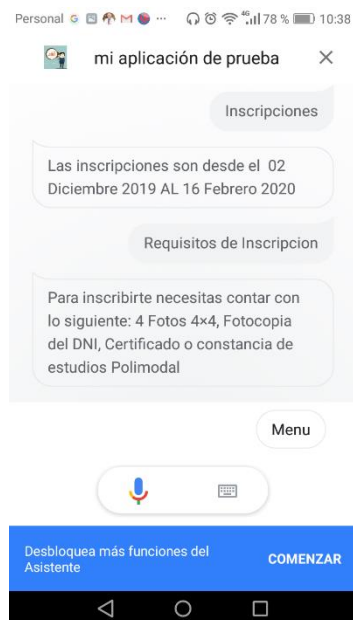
Personal ··· 4G 78 % 10:38

mi aplicación de prueba ×

Inscripciones

Las inscripciones son desde el 02 Diciembre 2019 AL 16 Febrero 2020

Requisitos de Inscripcion

Para inscribirte necesitas contar con lo siguiente: 4 Fotos 4×4, Fotocopia del DNI, Certificado o constancia de estudios Polimodal

Menu

Desbloquea más funciones del Asistente

COMENZAR